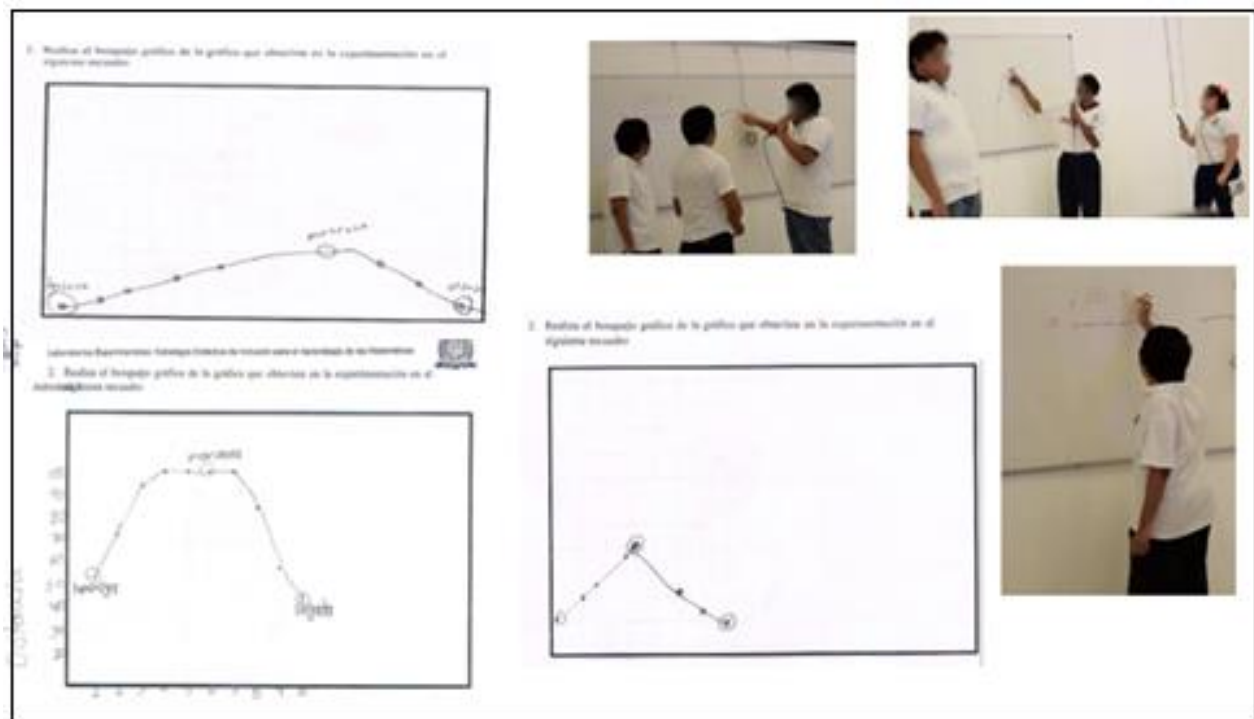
1. Realiza el bosquejo gráfico de la gráfica que obtuviste en la experimentación en el siguiente recuadro:

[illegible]

Laboratorio Experimental: Estrategia Didáctica de Inclusión para el Aprendizaje de las Matemáticas

2. Realiza el bosquejo gráfico de la gráfica que obtuviste en la experimentación en el siguiente recuadro:

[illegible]

3. Realiza el bosquejo gráfico de la gráfica que obtuviste en la experimentación en el siguiente recuadro: